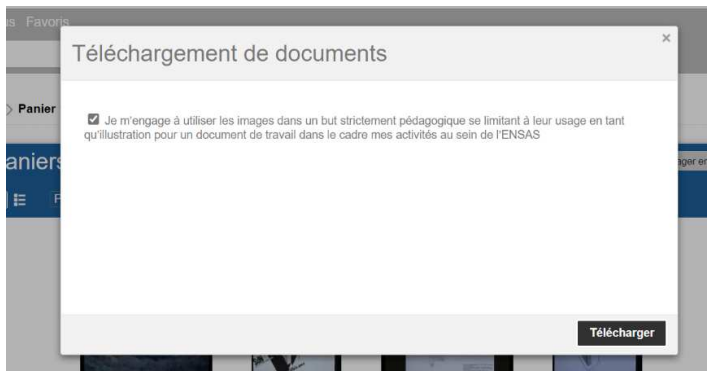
s Favoris

Panier

aniers

F

ger en

Téléchargement de documents

×

Je m'engage à utiliser les images dans un but strictement pédagogique se limitant à leur usage en tant qu'illustration pour un document de travail dans le cadre mes activités au sein de l'ENSAS

Télécharger